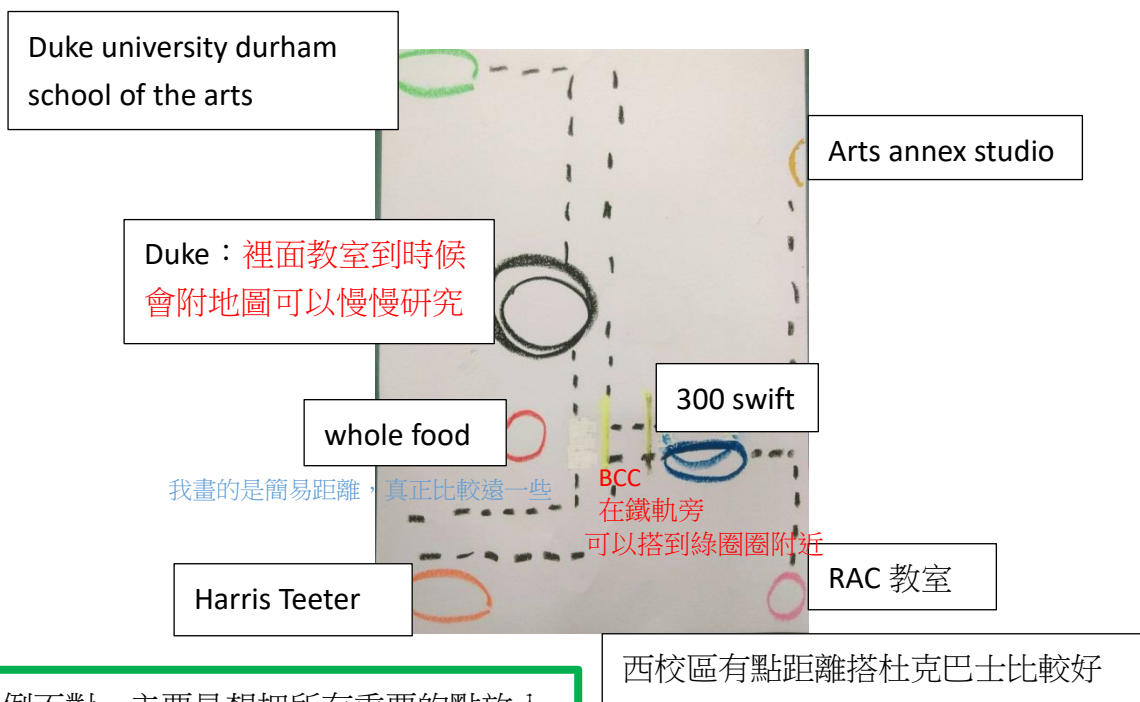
Duke university durham school of the arts

Arts annex studio

Duke：裡面教室到時候會附地圖可以慢慢研究

300 swift

whole food

我畫的是簡易距離，真正比較遠一些

BCC
在鐵軌旁
可以搭到綠圈圈附近

Harris Teeter

RAC 教室

西校區有點距離搭杜克巴士比較好

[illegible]